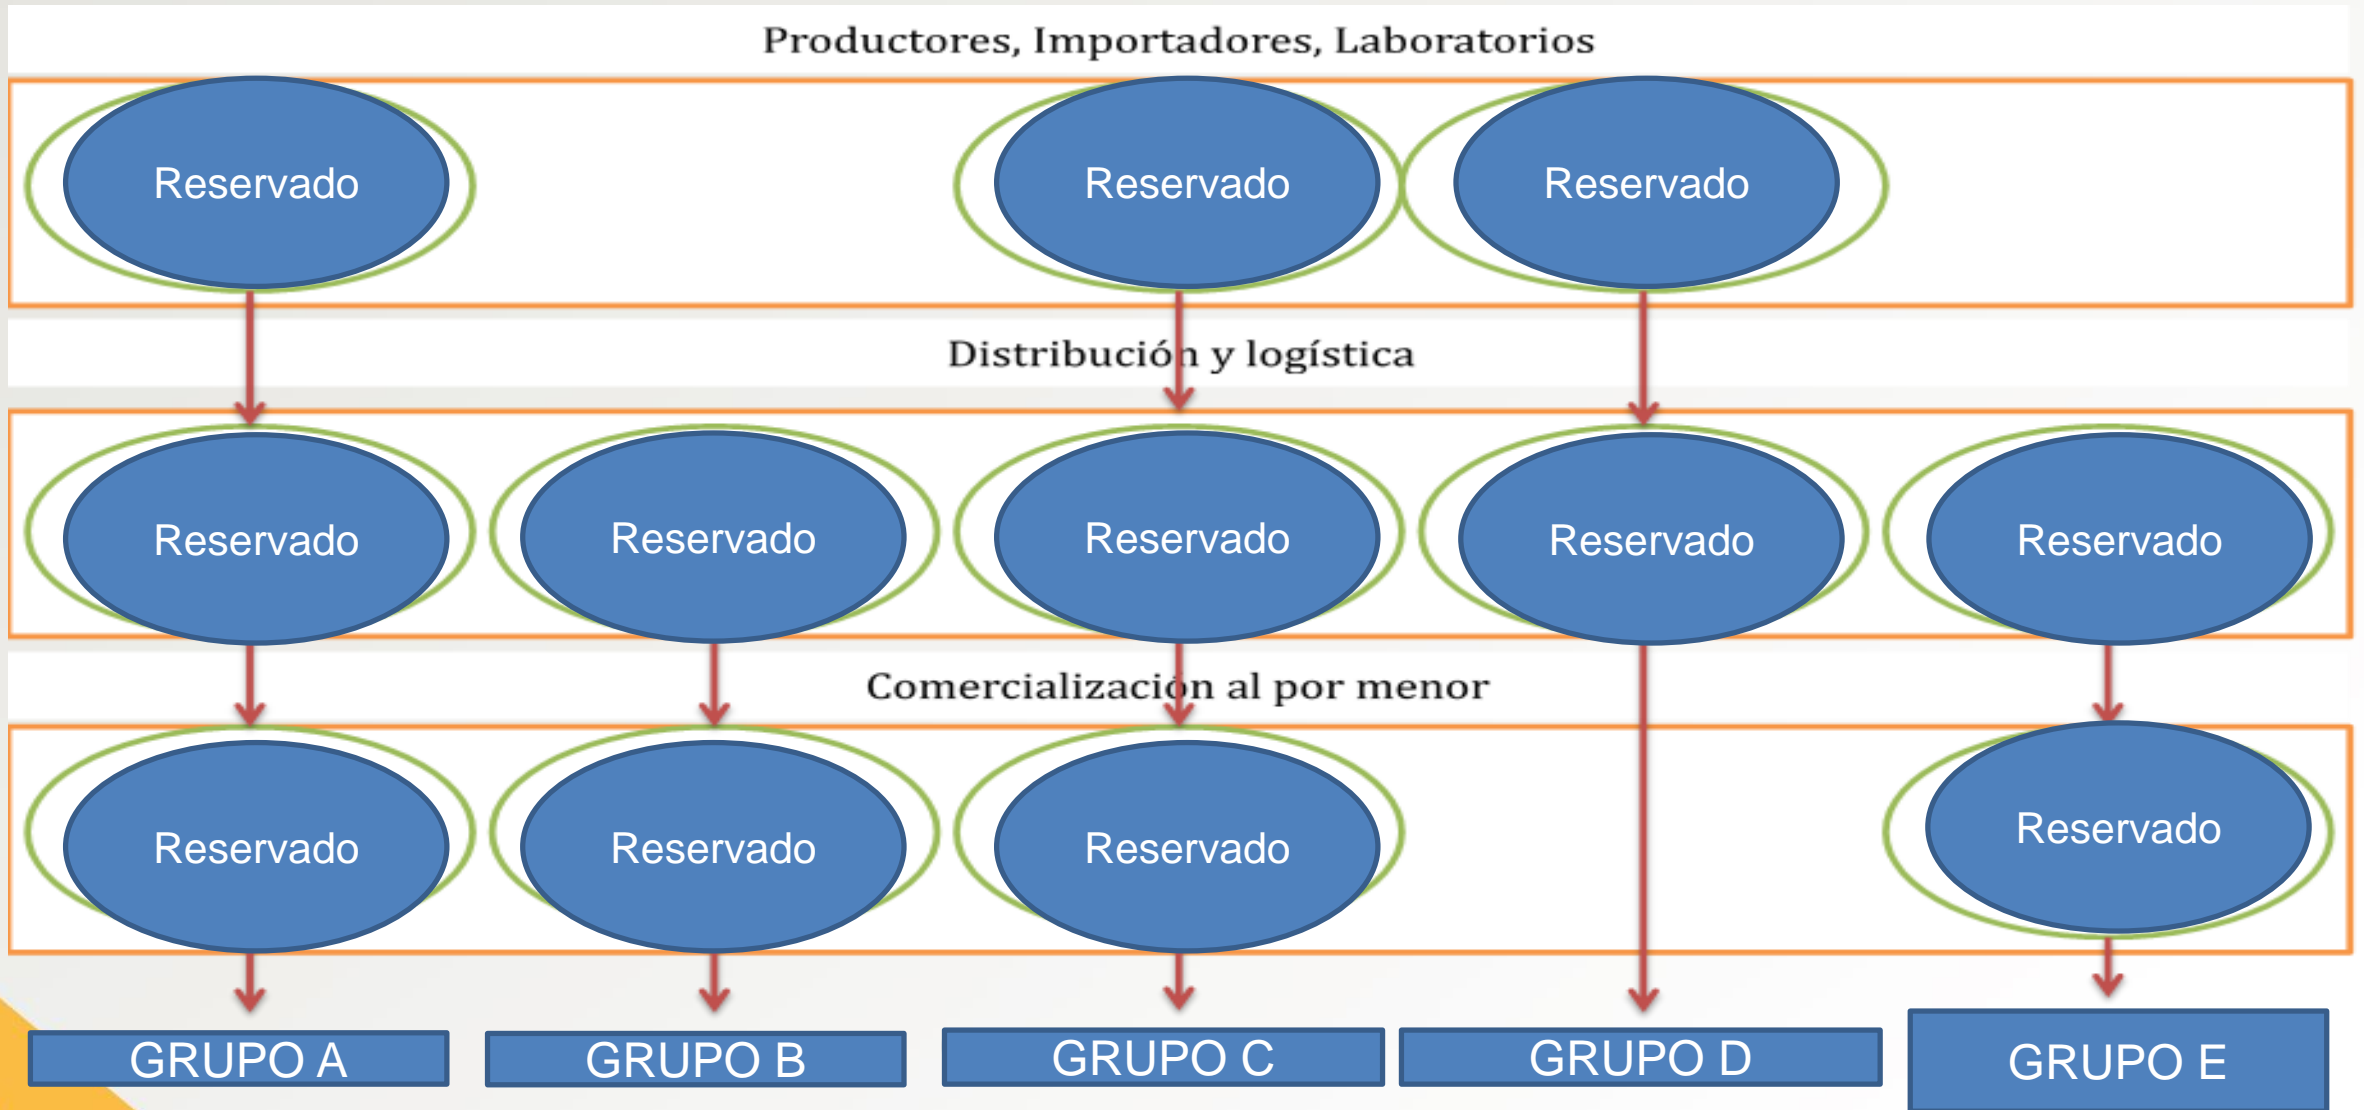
Productores, Importadores, Laboratorios

Reservado

Reservado

Reservado

Distribución y logística

Reservado

Reservado

Reservado

Reservado

Reservado

Comercialización al por menor

Reservado

Reservado

Reservado

Reservado

GRUPO A

GRUPO B

GRUPO C

GRUPO D

GRUPO E